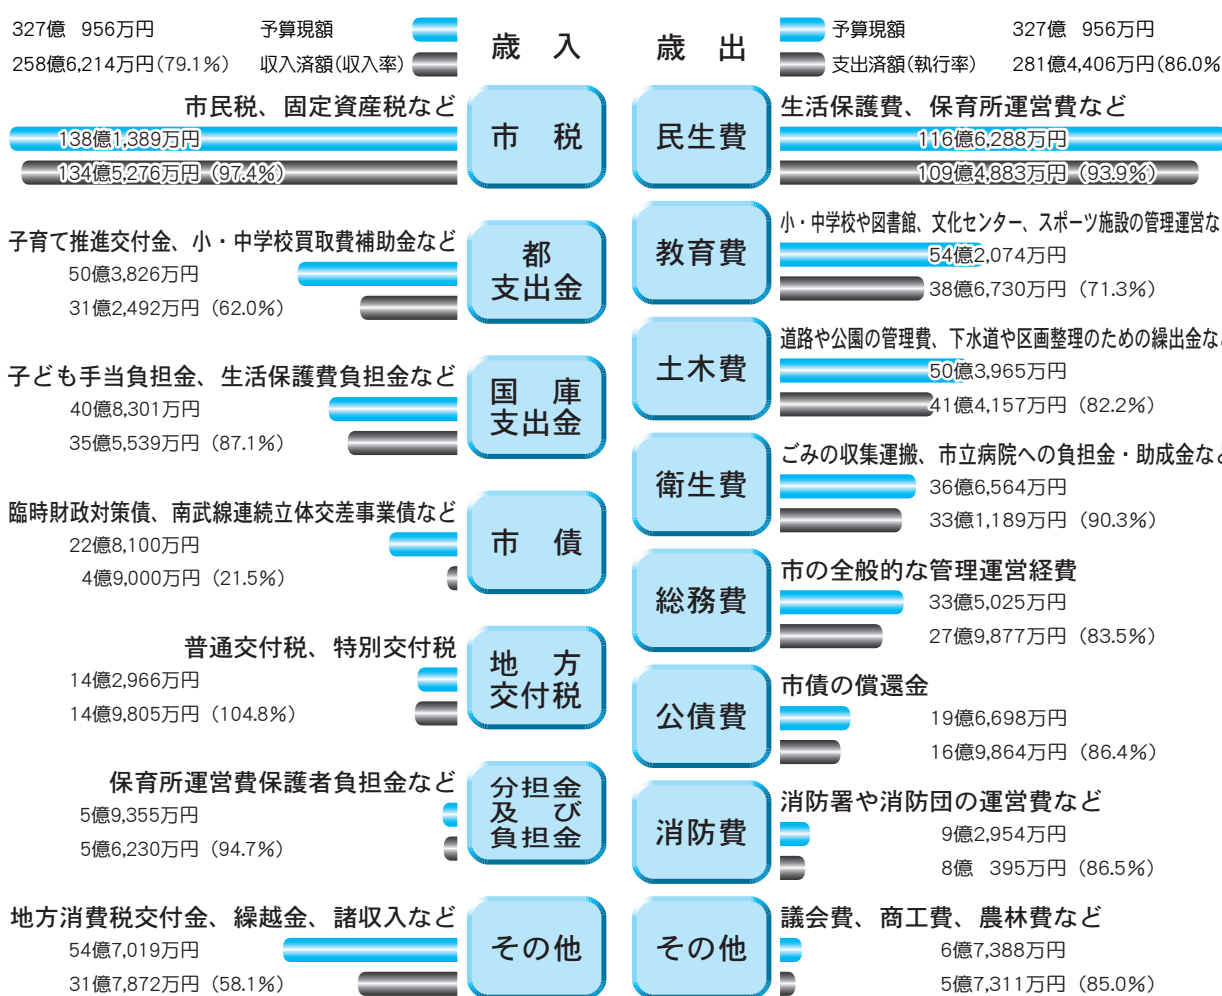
327億　956万円　予算現額
258億6,214万円（79.1％）　収入済額（収入率）

歳　入

歳　出

予算現額　327億　956万円
支出済額（執行率）　281億4,406万円（86.0％

市民税、固定資産税など
138億1,389万円
134億5,276万円（97.4％）
市　税

民生費
生活保護費、保育所運営費など
116億6,288万円
109億4,883万円（93.9％）

子育て推進交付金、小・中学校買取費補助金など
50億3,826万円
31億2,492万円（62.0％）
都支出金

教育費
小・中学校や図書館、文化センター、スポーツ施設の管理運営な
54億2,074万円
38億6,730万円（71.3％）

子ども手当負担金、生活保護費負担金など
40億8,301万円
35億5,539万円（87.1％）
国　庫支出金

土木費
道路や公園の管理費、下水道や区画整理のための繰出金な
50億3,965万円
41億4,157万円（82.2％）

衛生費
ごみの収集運搬、市立病院への負担金・助成金な
36億6,564万円
33億1,189万円（90.3％）

臨時財政対策債、南武線連続立体交差事業債など
22億8,100万円
4億9,000万円（21.5％）
市　債

総務費
市の全般的な管理運営経費
33億5,025万円
27億9,877万円（83.5％）

普通交付税、特別交付税
14億2,966万円
14億9,805万円（104.8％）
地　方交付税

公債費
市債の償還金
19億6,698万円
16億9,864万円（86.4％）

保育所運営費保護者負担金など
5億9,355万円
5億6,230万円（94.7％）
分担金及び負担金

消防費
消防署や消防団の運営費など
9億2,954万円
8億　395万円（86.5％）

地方消費税交付金、繰越金、諸収入など
54億7,019万円
31億7,872万円（58.1％）
その他

その他
議会費、商工費、農林費など
6億7,388万円
5億7,311万円（85.0％）